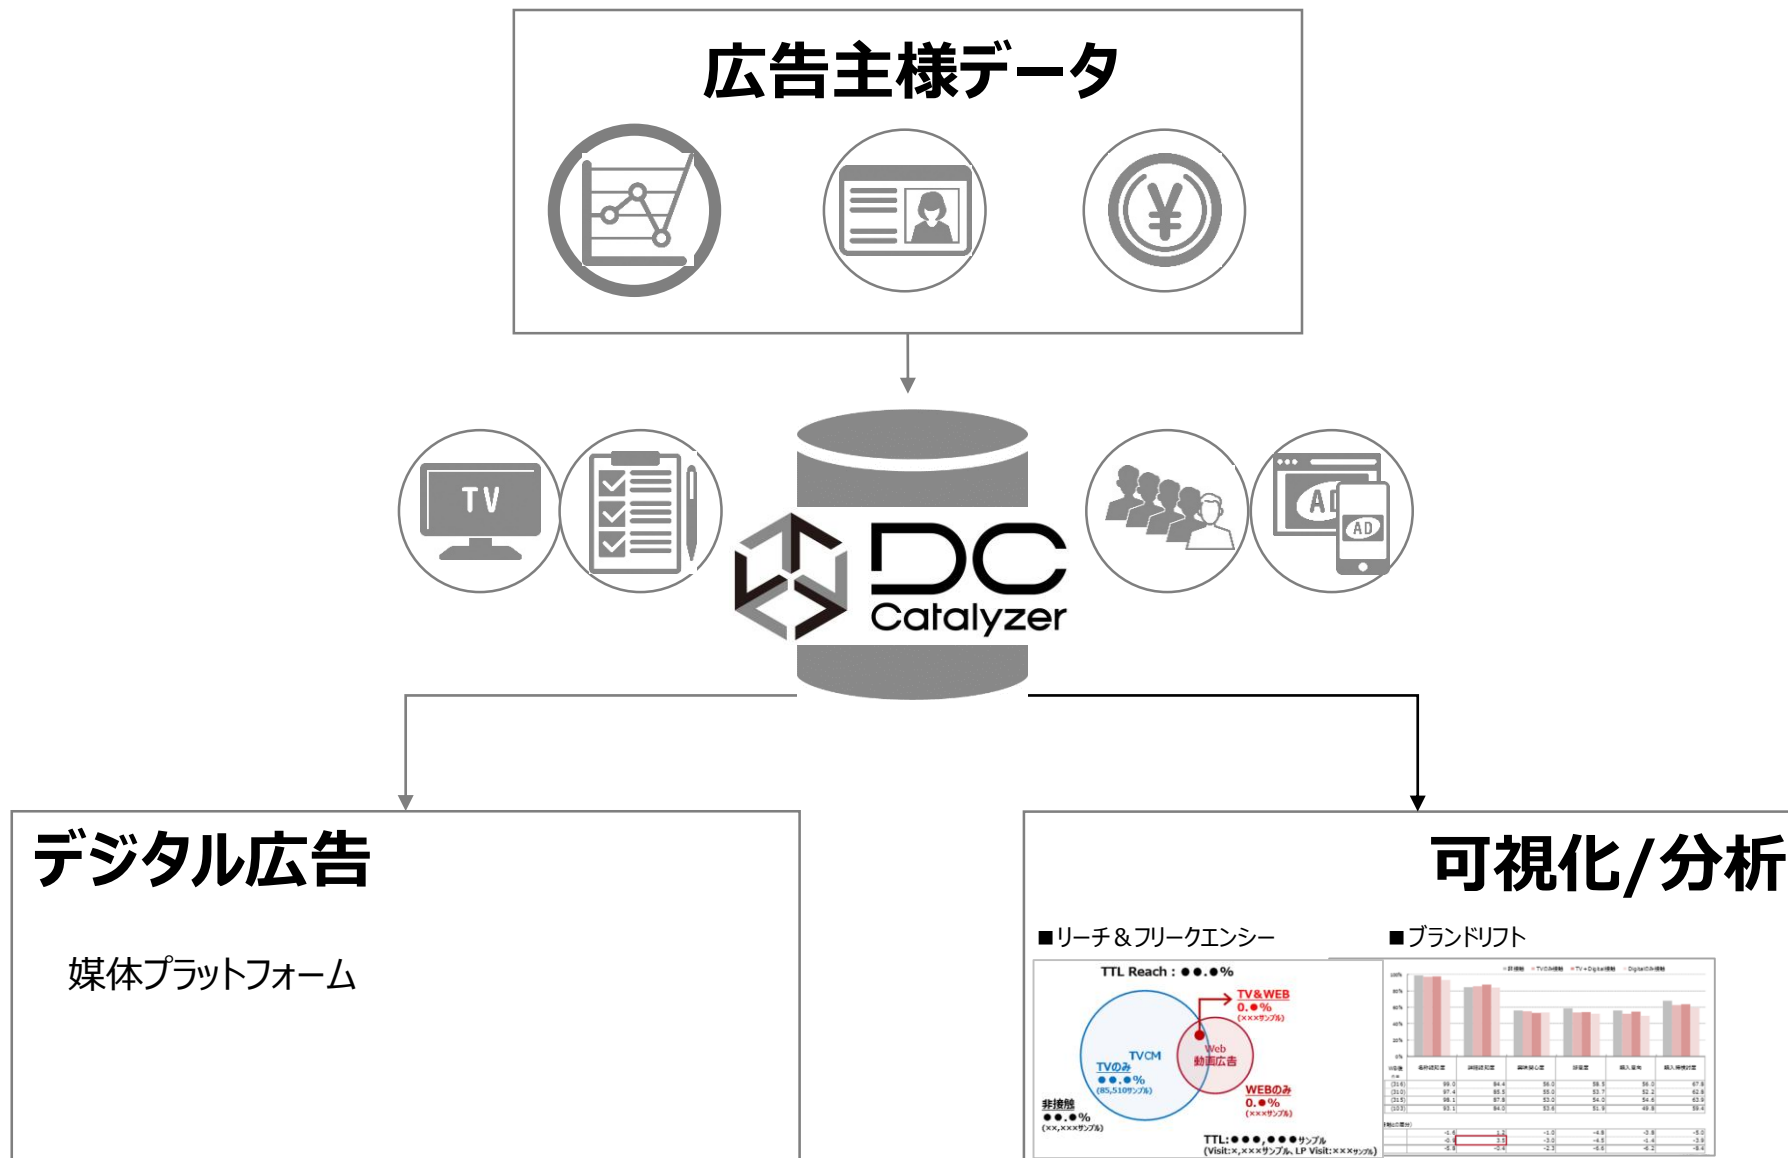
広告主様データ

TV

AD

AD

DC
Catalyzer

デジタル広告

媒体プラットフォーム

可視化/分析

■リーチ＆フリークエンシー

TTL Reach : ●●.●%

TV&WEB
0.●%
(×××サンプル)

TVCM
TVのみ
●●.●%
(85,510サンプル)

Web
動画広告

WEBのみ
0.●%
(×××サンプル)

非接触
●●.●%
(××,×××サンプル)

TTL:●●●,●●●サンプル
(Visit:×,×××サンプル、LP Visit:×××サンプル)

■ブランドリフト

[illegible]